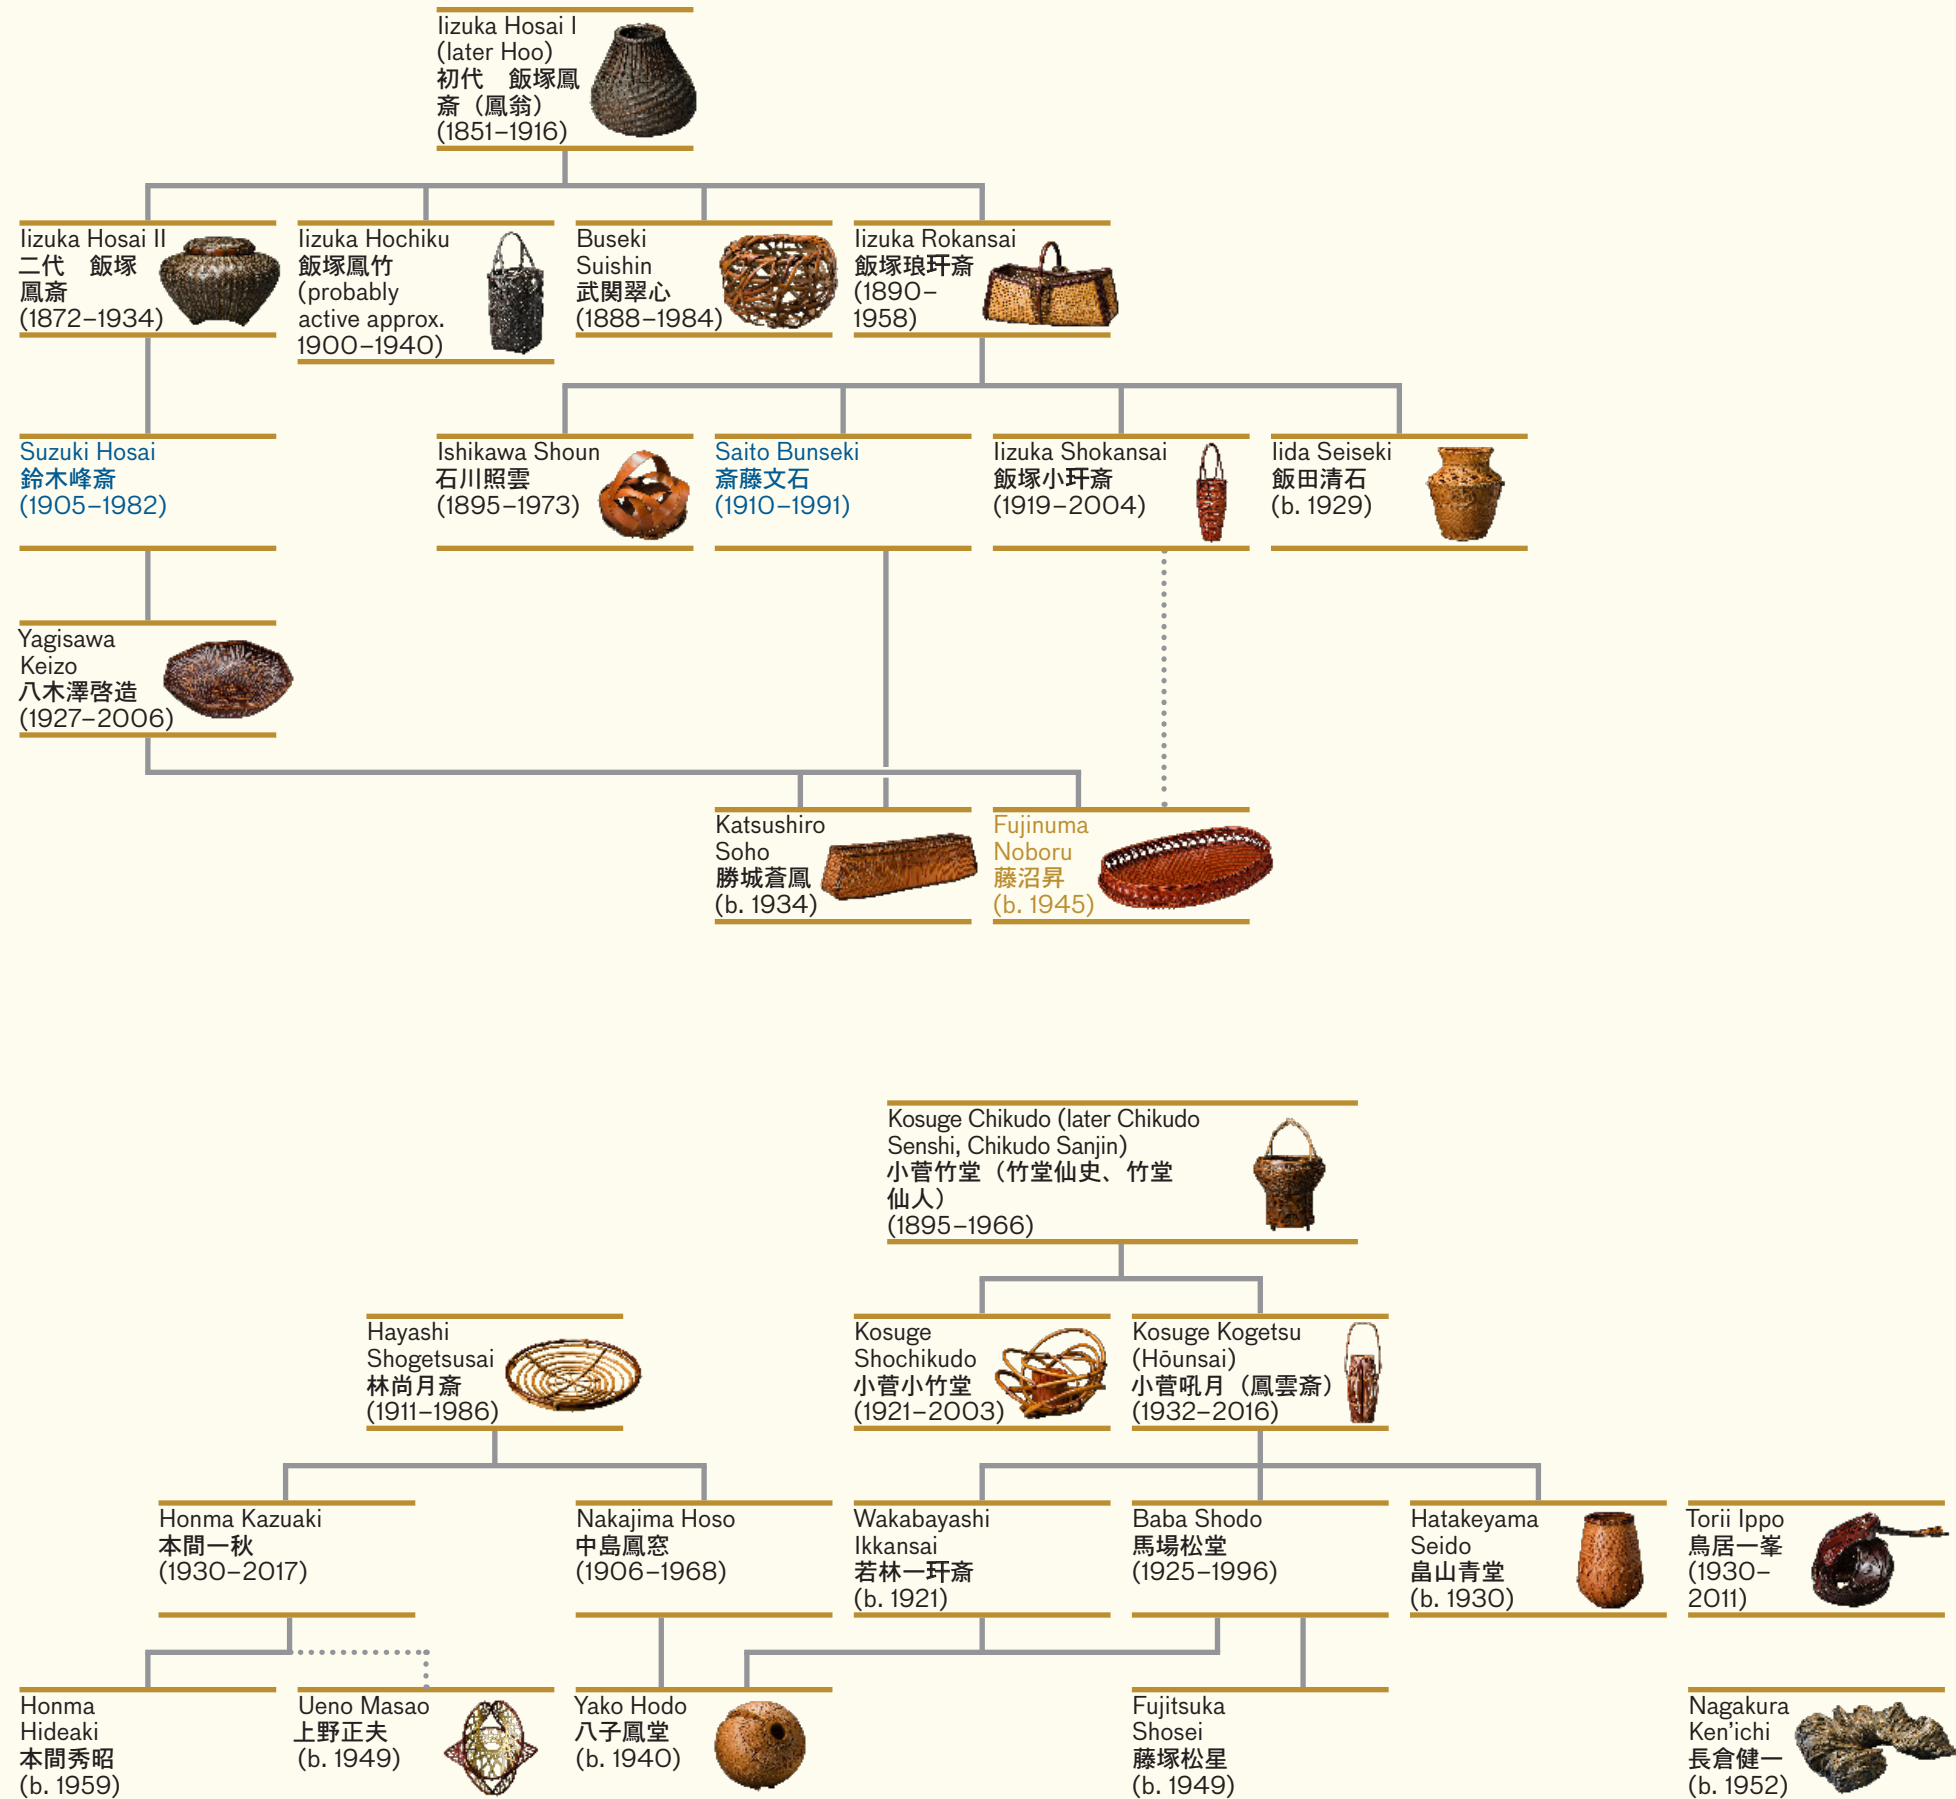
Iizuka Hosai I (later Hoo) 初代 飯塚鳳斎（鳳翁） (1851–1916)

Iizuka Hosai II 二代 飯塚鳳斎 (1872–1934)

Iizuka Hochiku 飯塚鳳竹 (probably active approx. 1900–1940)

Buseki Suishin 武関翠心 (1888–1984)

Iizuka Rokansai 飯塚琅玕斎 (1890–1958)

Suzuki Hosai 鈴木峰斎 (1905–1982)

Ishikawa Shoun 石川照雲 (1895–1973)

Saito Bunseki 斎藤文石 (1910–1991)

Iizuka Shokansai 飯塚小玕斎 (1919–2004)

Iida Seiseki 飯田清石 (b. 1929)

Yagisawa Keizo 八木澤啓造 (1927–2006)

Katsushiro Soho 勝城蒼鳳 (b. 1934)

Fujinuma Noboru 藤沼昇 (b. 1945)

Kosuge Chikudo (later Chikudo Senshi, Chikudo Sanjin) 小菅竹堂（竹堂仙史、竹堂仙人） (1895–1966)

Hayashi Shogetsusai 林尚月斎 (1911–1986)

Kosuge Shochikudo 小菅小竹堂 (1921–2003)

Kosuge Kogetsu (Hōunsai) 小菅吼月（鳳雲斎） (1932–2016)

Honma Kazuaki 本間一秋 (1930–2017)

Nakajima Hoso 中島鳳窓 (1906–1968)

Wakabayashi Ikkansai 若林一玕斎 (b. 1921)

Baba Shodo 馬場松堂 (1925–1996)

Hatakeyama Seido 畠山青堂 (b. 1930)

Torii Ippo 鳥居一峯 (1930–2011)

Honma Hideaki 本間秀昭 (b. 1959)

Ueno Masao 上野正夫 (b. 1949)

Yako Hodo 八子鳳堂 (b. 1940)

Fujitsuka Shosei 藤塚松星 (b. 1949)

Nagakura Ken'ichi 長倉健一 (b. 1952)